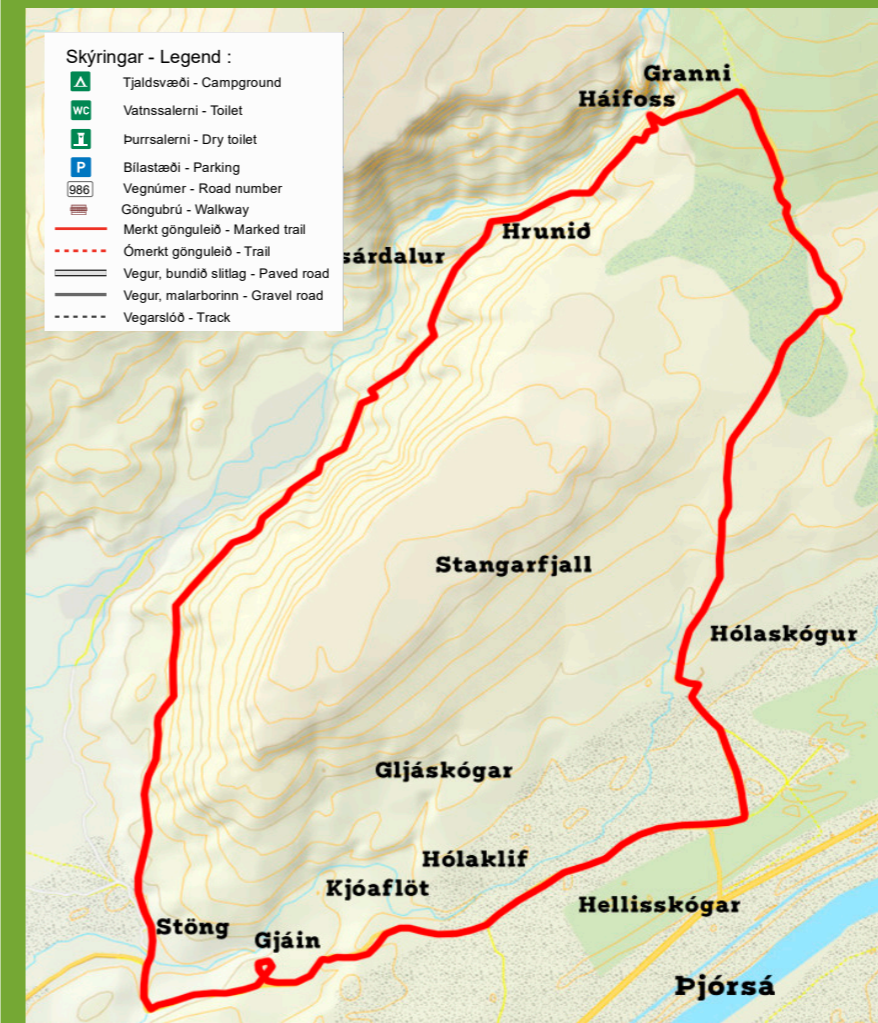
Skýringar - Legend :
Tjaldsvæði - Campground
WC Vatnssalerni - Toilet
Þurrsalerni - Dry toilet
P Bílastæði - Parking
986 Vegnúmer - Road number
Göngubrú - Walkway
Merkt gönguleið - Marked trail
Ómerkt gönguleið - Trail
Vegur, bundið slitlag - Paved road
Vegur, malarborinn - Gravel road
Vegarslóð - Track

Granni
Háifoss
Hrunið
sárdalur
Stangarfjall
Hólaskógur
Gljáskógar
Hólaklif
Kjóaflöt
Hellisskógar
Stöng
Gjáin
Þjórsá